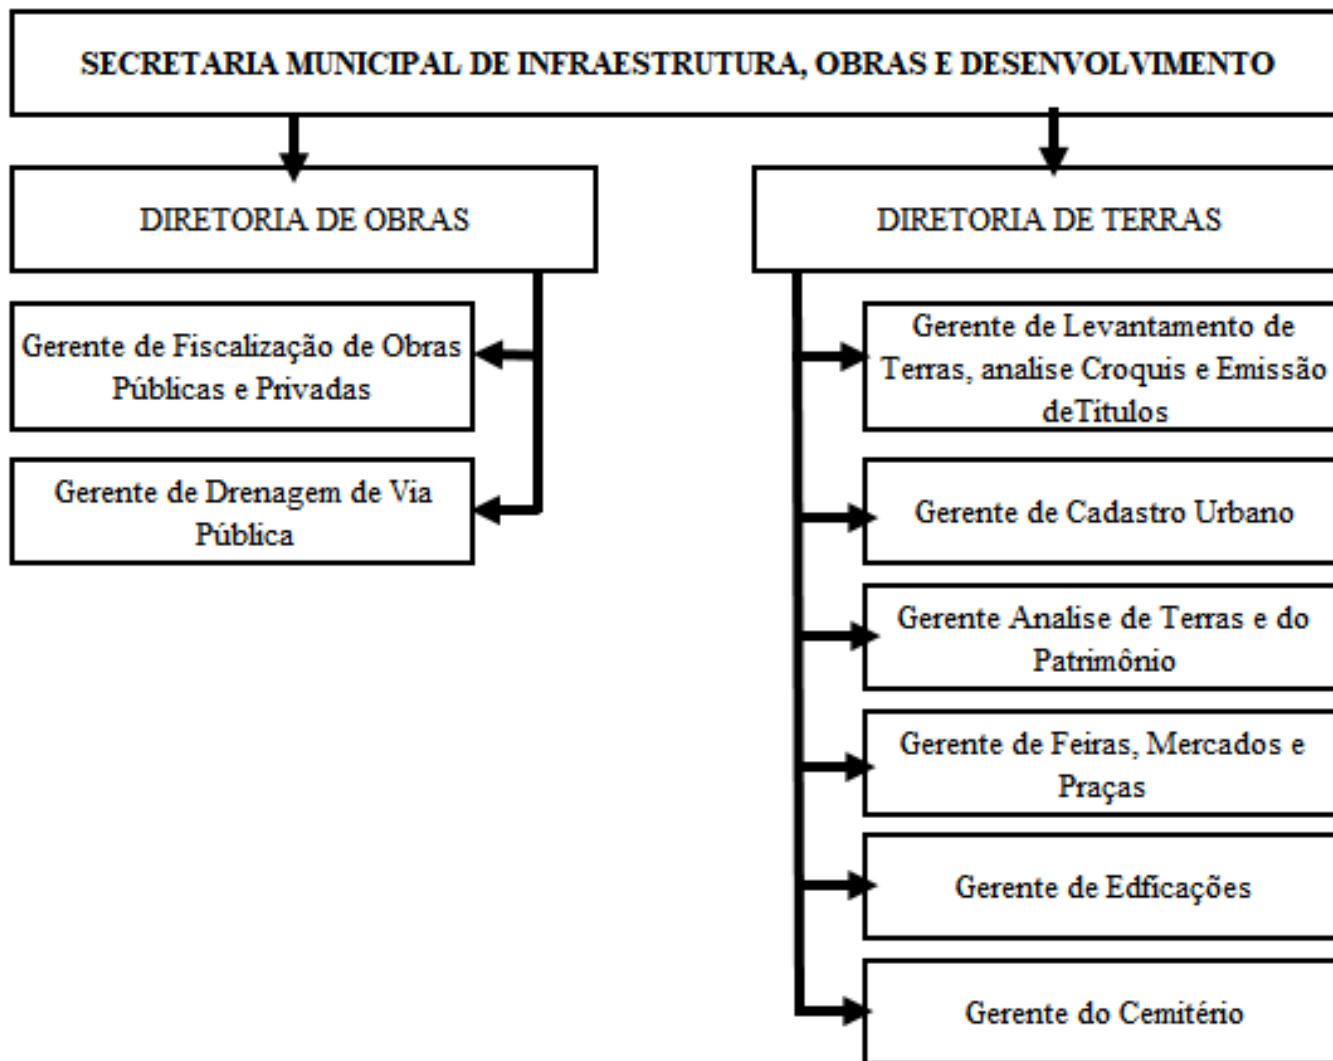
SECRETARIA MUNICIPAL DE INFRAESTRUTURA, OBRAS E DESENVOLVIMENTO

DIRETORIA DE OBRAS

Gerente de Fiscalização de Obras Públicas e Privadas

Gerente de Drenagem de Via Pública

DIRETORIA DE TERRAS

Gerente de Levantamento de Terras, analise Croquis e Emissão deTítulos

Gerente de Cadastro Urbano

Gerente Analise de Terras e do Patrimônio

Gerente de Feiras, Mercados e Praças

Gerente de Edficações

Gerente do Cemitério